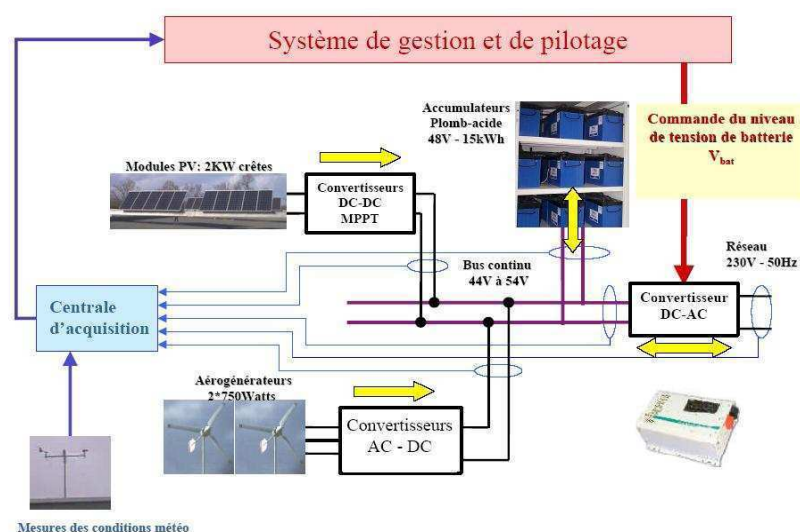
Système de gestion et de pilotage

Accumulateurs
Plomb-acide
48V - 15kWh

Commande du niveau de tension de batterie $V_{bat}$

Modules PV: 2KW crêtes

Convertisseurs
DC-DC
MPPT

Réseau
230V - 50Hz

Bus continu
44V à 54V

Centrale d'acquisition

Convertisseur
DC-AC

Aérogénérateurs
2*750Watts

Convertisseurs
AC - DC

Mesures des conditions météo